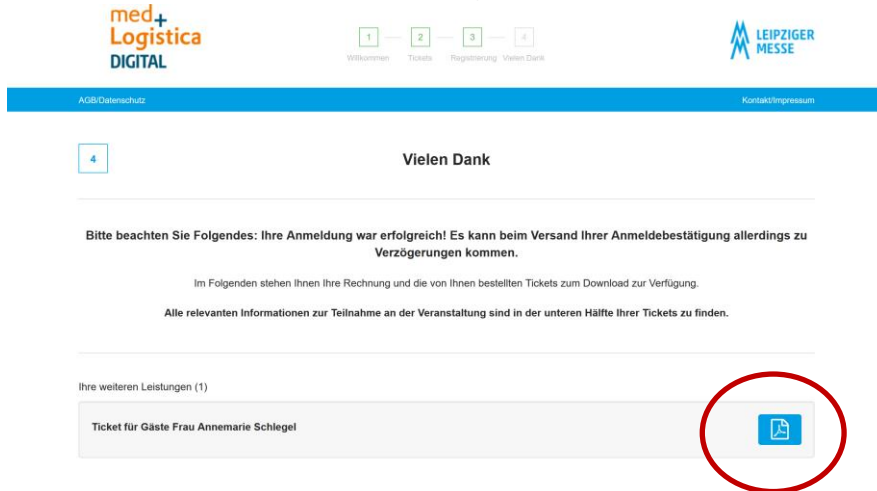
med+ Logistica DIGITAL

1 Willkommen 2 Tickets 3 Registrierung 4 Vielen Dank

LEIPZIGER MESSE

AGB/Datenschutz

Kontakt/Impressum

4

Vielen Dank

Bitte beachten Sie Folgendes: Ihre Anmeldung war erfolgreich! Es kann beim Versand Ihrer Anmeldebestätigung allerdings zu Verzögerungen kommen.

Im Folgenden stehen Ihnen Ihre Rechnung und die von Ihnen bestellten Tickets zum Download zur Verfügung.

Alle relevanten Informationen zur Teilnahme an der Veranstaltung sind in der unteren Hälfte Ihrer Tickets zu finden.

Ihre weiteren Leistungen (1)

Ticket für Gäste Frau Annemarie Schlegel